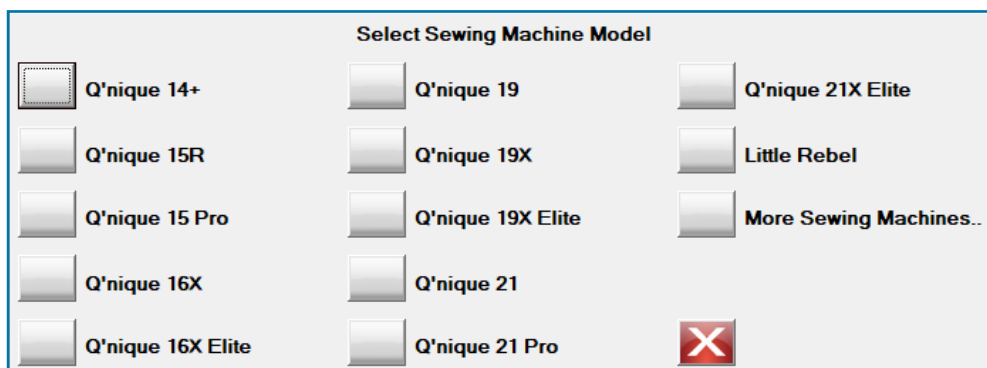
Select Sewing Machine Model

Q'nique 14+

Q'nique 15R

Q'nique 15 Pro

Q'nique 16X

Q'nique 16X Elite

Q'nique 19

Q'nique 19X

Q'nique 19X Elite

Q'nique 21

Q'nique 21 Pro

Q'nique 21X Elite

Little Rebel

More Sewing Machines..